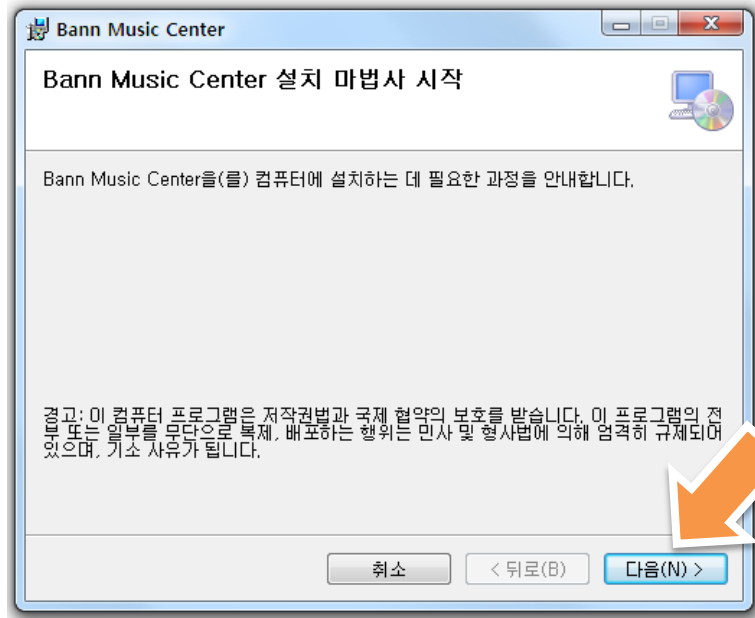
Bann Music Center

Bann Music Center 설치 마법사 시작

Bann Music Center을(를) 컴퓨터에 설치하는 데 필요한 과정을 안내합니다.

경고: 이 컴퓨터 프로그램은 저작권법과 국제 협약의 보호를 받습니다. 이 프로그램의 전부 또는 일부를 무단으로 복제, 배포하는 행위는 민사 및 형사법에 의해 엄격히 규제되어 있으며, 기소 사유가 됩니다.

취소 < 뒤로(B) 다음(N) >